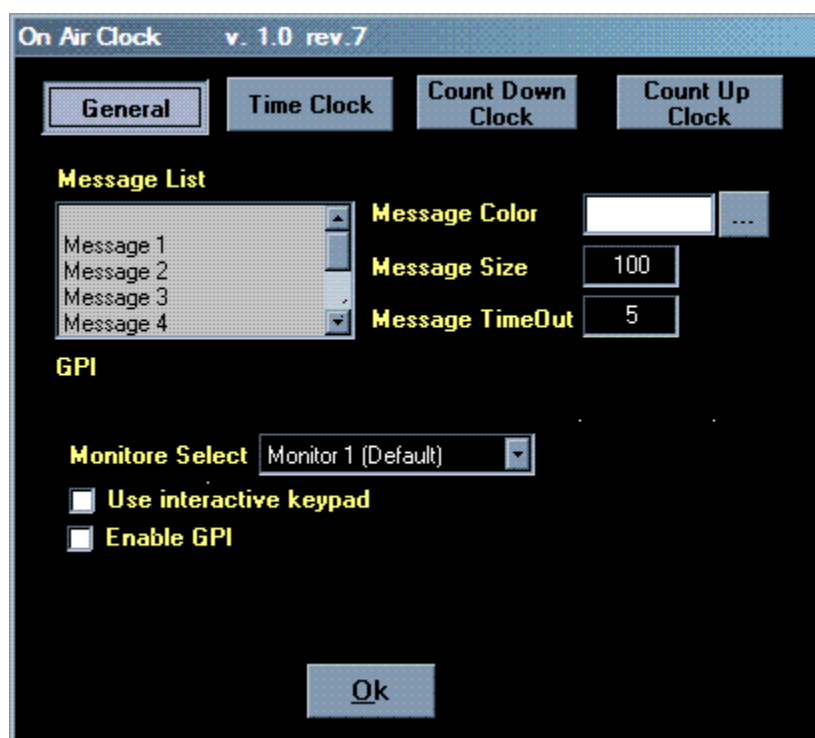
On Air Clock v. 1.0 rev.7

General

Time Clock

Count Down Clock

Count Up Clock

Message List

Message 1
Message 2
Message 3
Message 4

Message Color ...

Message Size 100

Message TimeOut 5

GPI

Monitore Select Monitor 1 (Default)

Use interactive keypad

Enable GPI

Ok